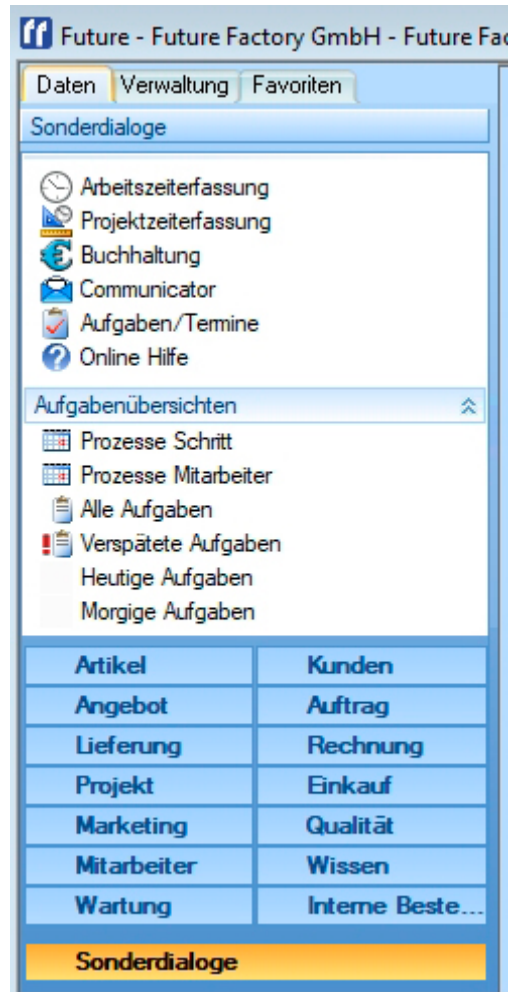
Future - Future Factory GmbH - Future Fa

Daten | Verwaltung | Favoriten

Sonderdialoge

Arbeitszeiterfassung
Projektzeiterfassung
Buchhaltung
Communicator
Aufgaben/Termine
Online Hilfe

Aufgabenübersichten

Prozesse Schritt
Prozesse Mitarbeiter
Alle Aufgaben
Verspätete Aufgaben
Heutige Aufgaben
Morgige Aufgaben

| | |
|---|---|
| Artikel | Kunden |
| Angebot | Auftrag |
| Lieferung | Rechnung |
| Projekt | Einkauf |
| Marketing | Qualität |
| Mitarbeiter | Wissen |
| Wartung | Interne Beste... |

Sonderdialoge